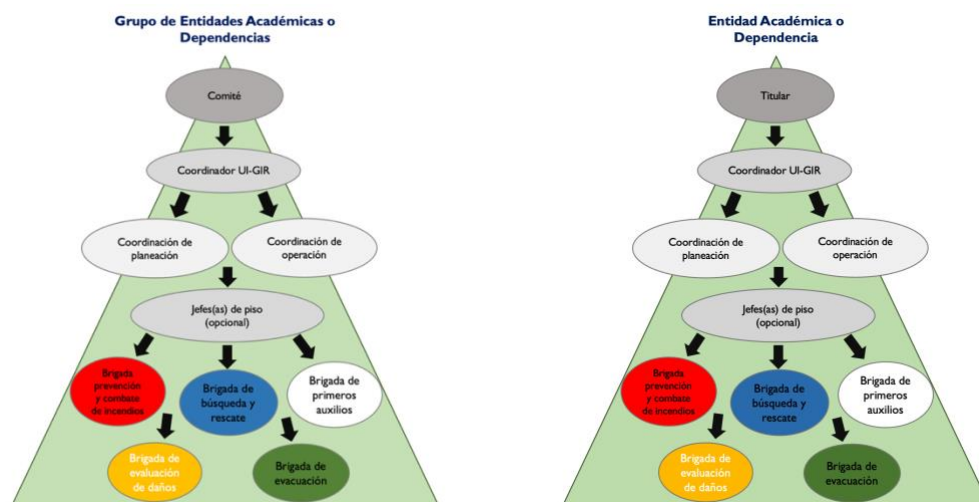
Grupo de Entidades Académicas o Dependencias

Comité

Coordinador UI-GIR

Coordinación de planeación

Coordinación de operación

Jefes(as) de piso (opcional)

Brigada prevención y combate de incendios

Brigada de búsqueda y rescate

Brigada de primeros auxilios

Brigada de evaluación de daños

Brigada de evacuación

Entidad Académica o Dependencia

Titular

Coordinador UI-GIR

Coordinación de planeación

Coordinación de operación

Jefes(as) de piso (opcional)

Brigada prevención y combate de incendios

Brigada de búsqueda y rescate

Brigada de primeros auxilios

Brigada de evaluación de daños

Brigada de evacuación